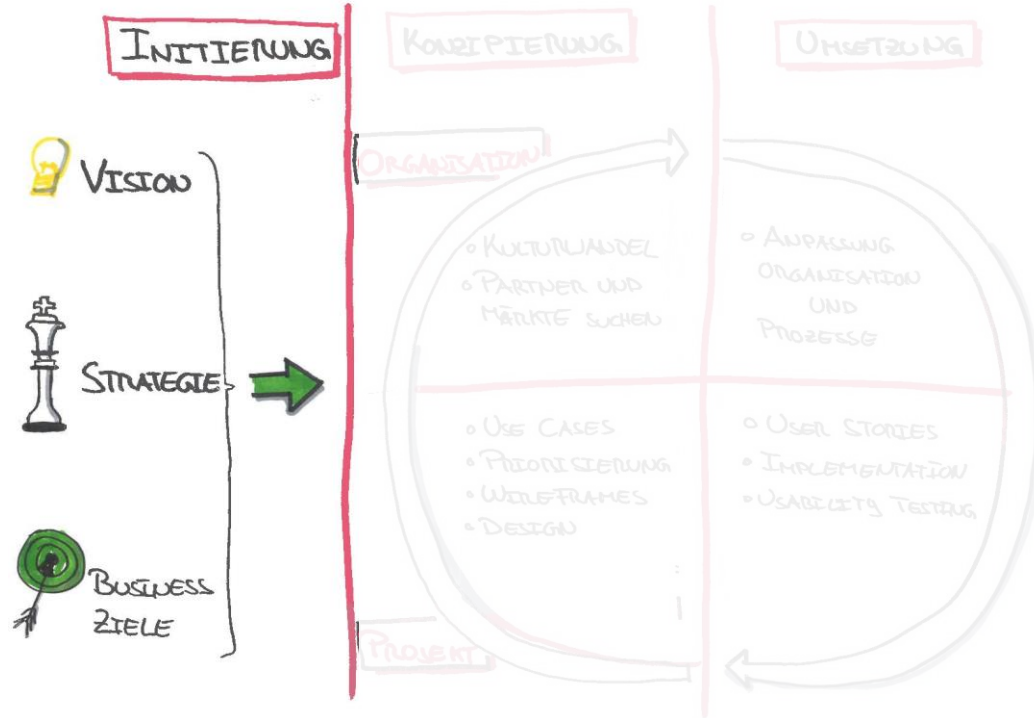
INITIIERUNG

KONZIPIERUNG

UMSETZUNG

VISION

STRATEGIE

BUSINESS ZIELE

ORGANISATION

- KULTURWANDEL
- PARTNER UND MÄRKTE SUCHEN

- ANPASSUNG ORGANISATION UND PROZESSE

- USE CASES
- PRIORISIERUNG
- WIREFRAMES
- DESIGN

- USER STORIES
- IMPLEMENTATION
- USABILITY TESTING

PROJEKT